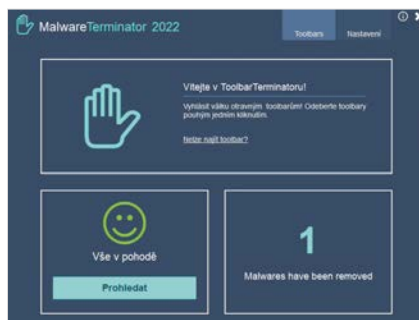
MalwareTerminator 2022

Toolbars Nastavení

Vítejte v ToolbarTerminatoru!

Vyhlásit válku otravným toolbarům! Odeberte toolbary pouhým jedním kliknutím.

Nelze najít toolbar?

Vše v pohodě

Prohledat

1

Malwares have been removed